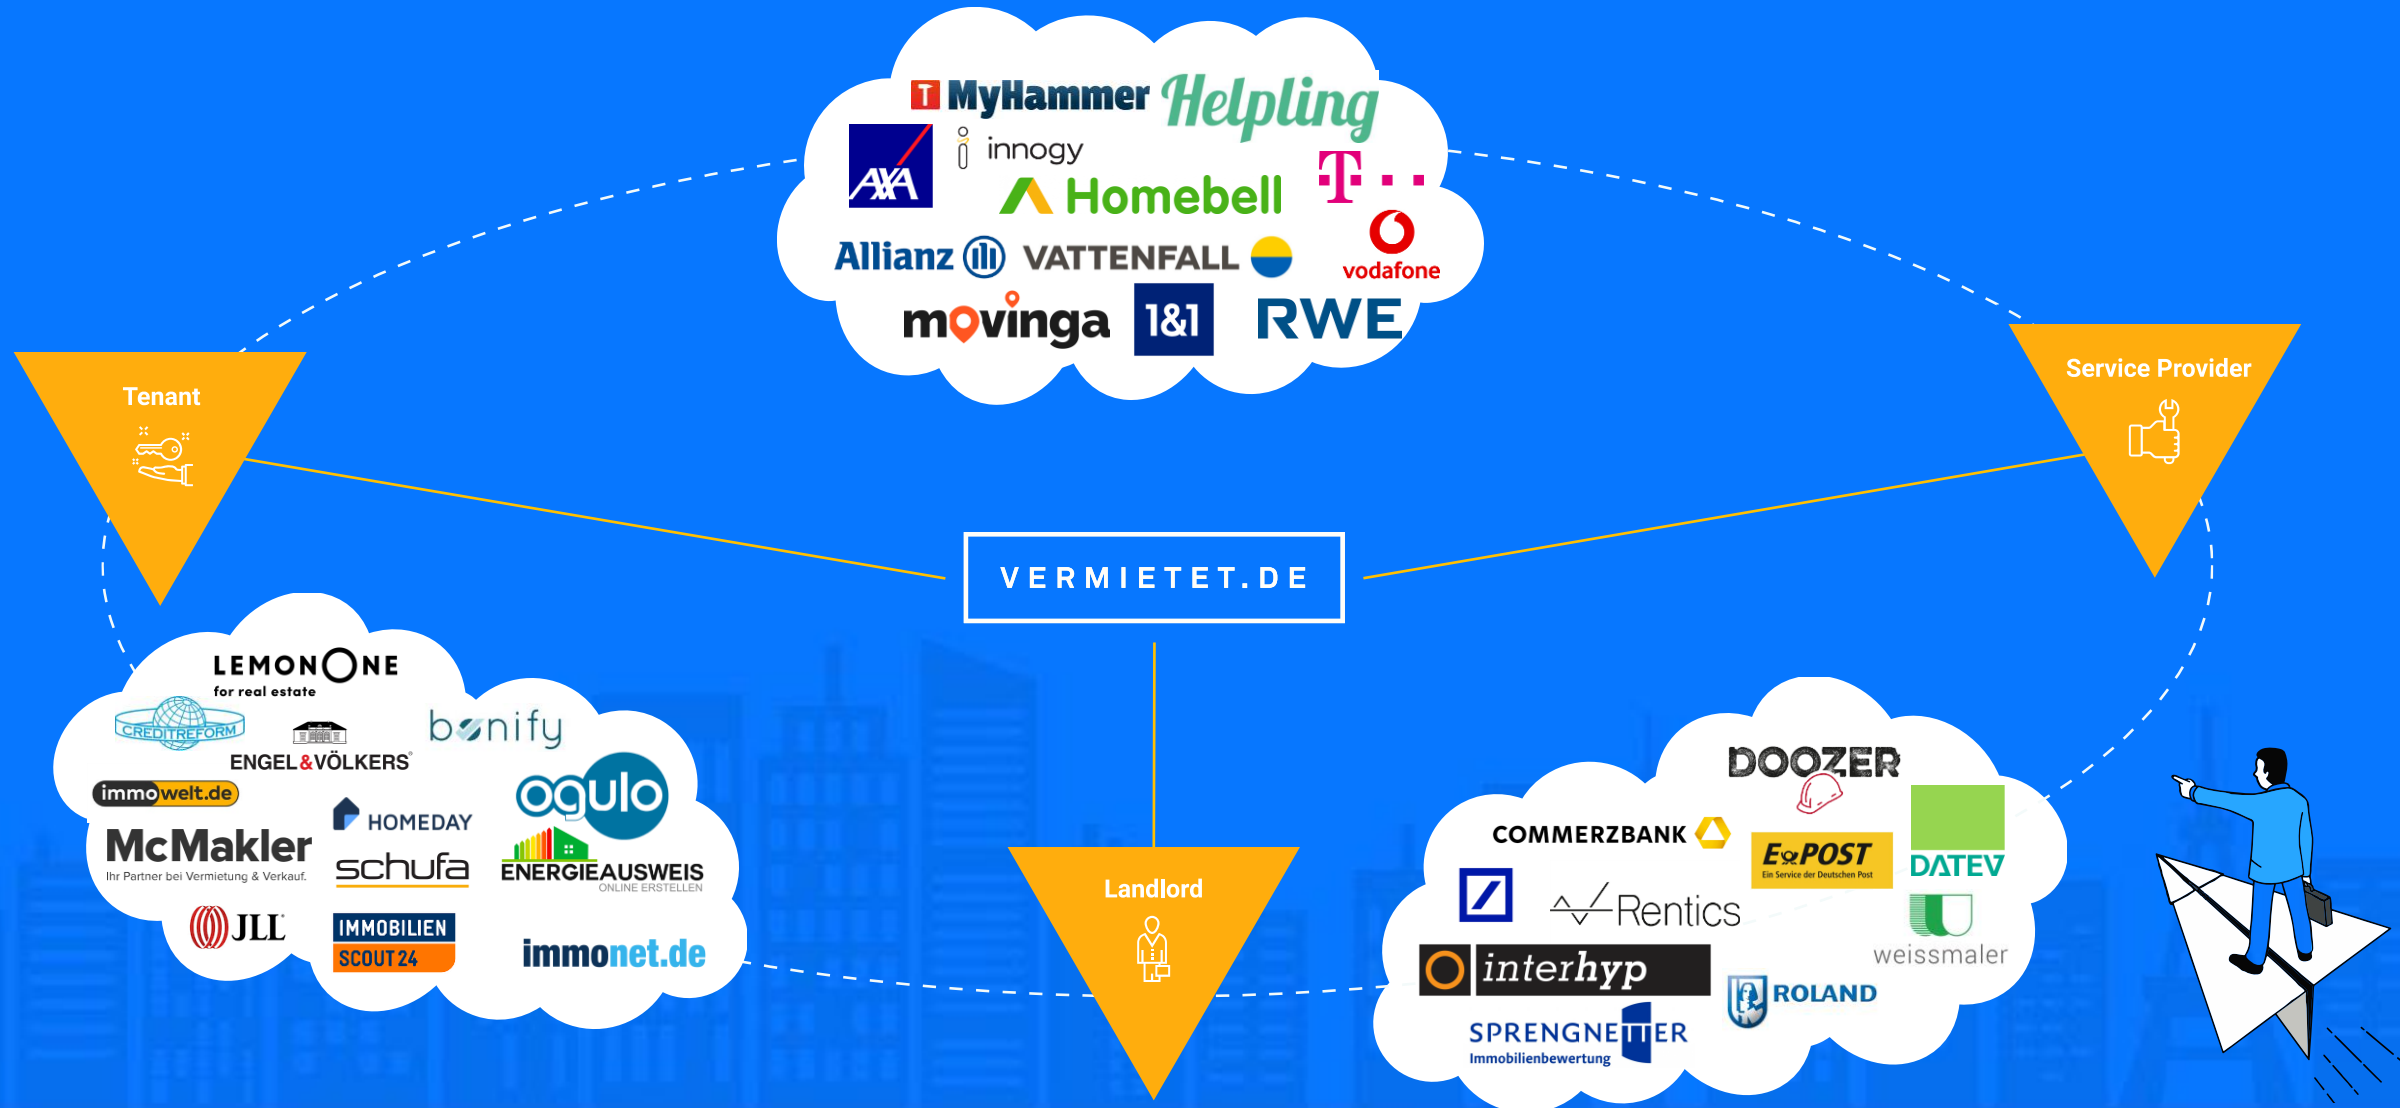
MyHammer Helpling
AXA innogy
Homebell
T
Allianz VATTENFALL
vodafone
movinga 1&1 RWE

Tenant

Service Provider

VERMIETET.DE

LEMONONE
for real estate
CREDITREFORM
bonify
ENGEL&VÖLKERS
immowelt.de
ogulo
HOMEDAY
McMakler
Ihr Partner bei Vermietung & Verkauf.
schufa
ENERGIEAUSWEIS
ONLINE ERSTELLEN
JLL
IMMOBILIEN SCOUT24
immonet.de

Landlord

DOOZER
COMMERZBANK
E-POST
Ein Service der Deutschen Post
DATEV
Rentics
weissmaler
interhyp
ROLAND
SPRENGNETTER
Immobilienbewertung